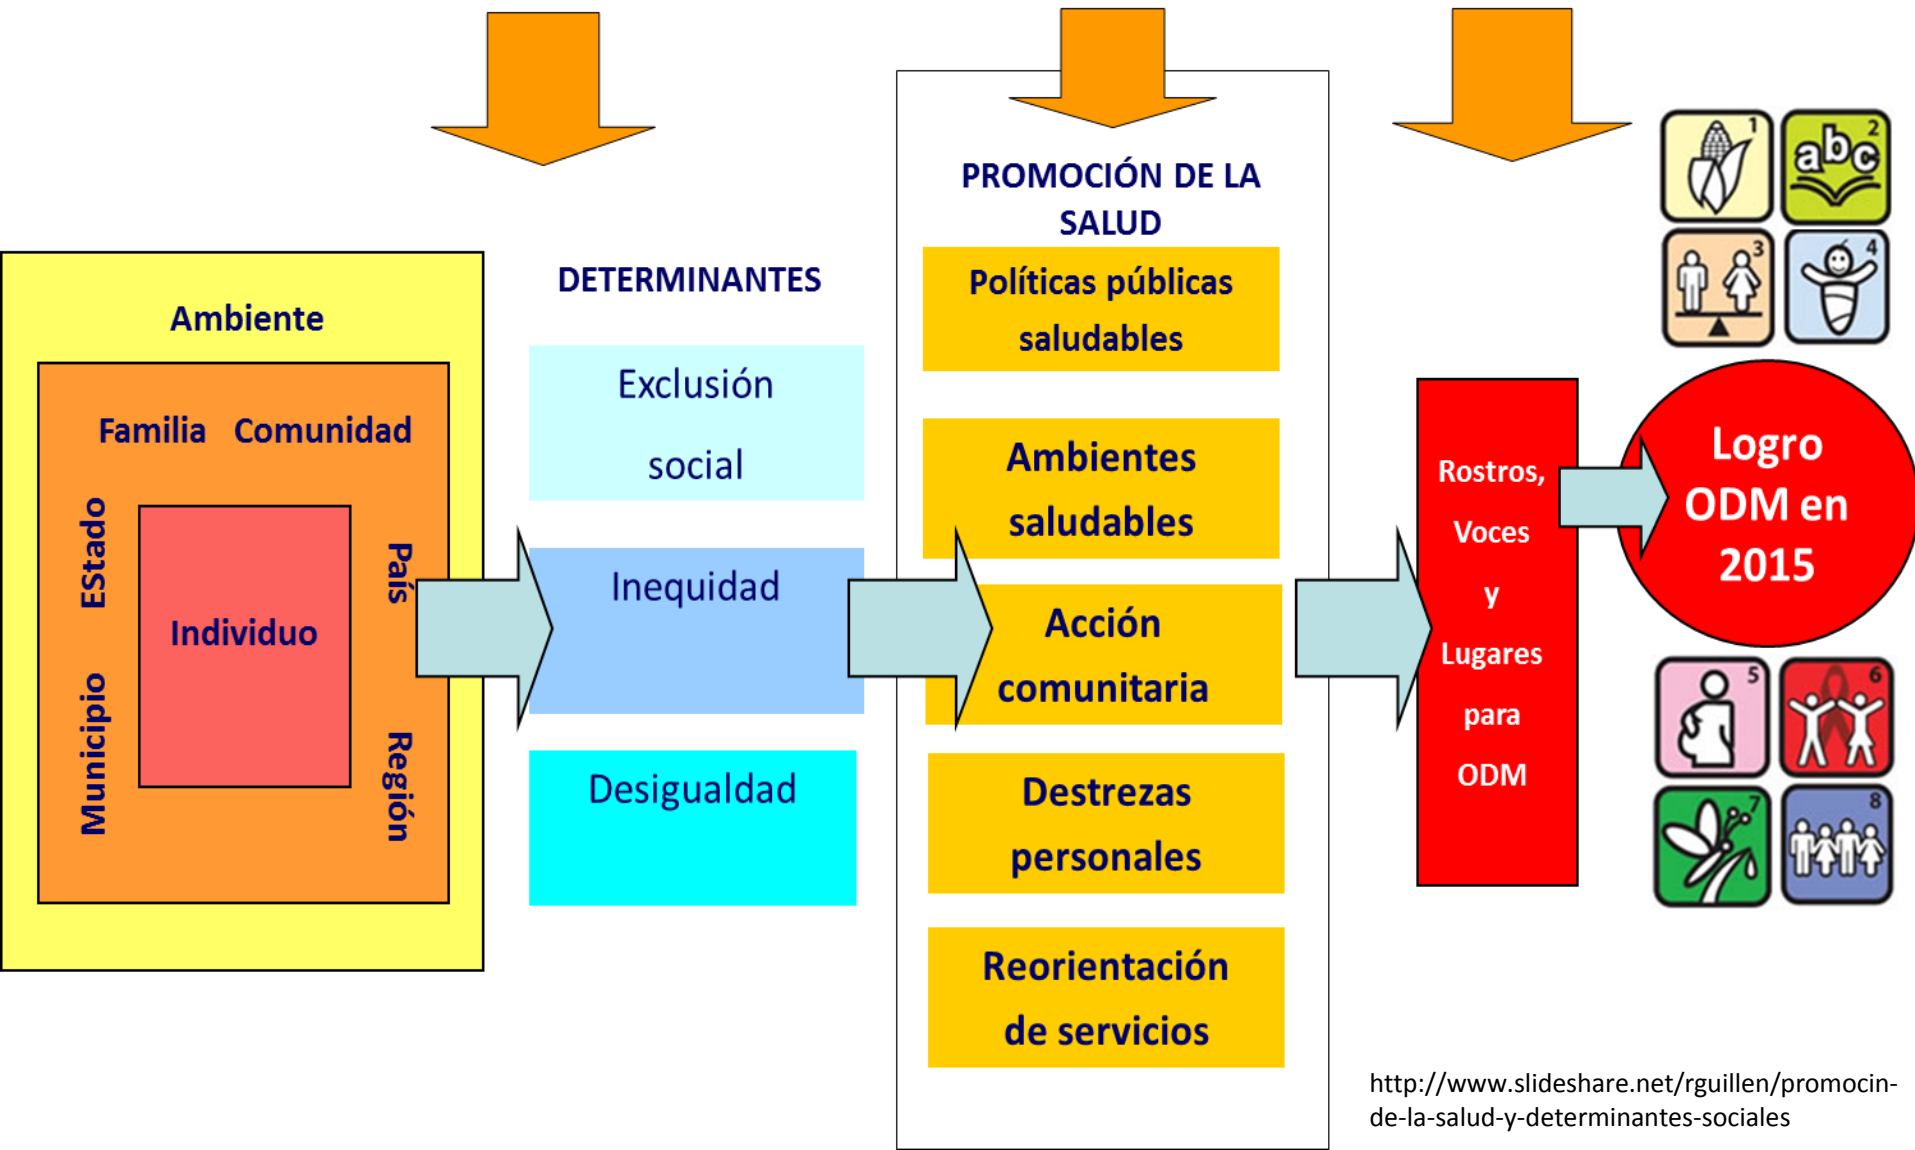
Ambiente

Familia Comunidad

EStado

Municipio

País

Región

Individuo

DETERMINANTES

Exclusión social

Inequidad

Desigualdad

PROMOCIÓN DE LA SALUD

Políticas públicas saludables

Ambientes saludables

Acción comunitaria

Destrezas personales

Reorientación de servicios

Rostros, Voces y Lugares para ODM

Logro ODM en 2015

1 2 3 4 5 6 7 8

abc

http://www.slideshare.net/rguillen/promocin-de-la-salud-y-determinantes-sociales